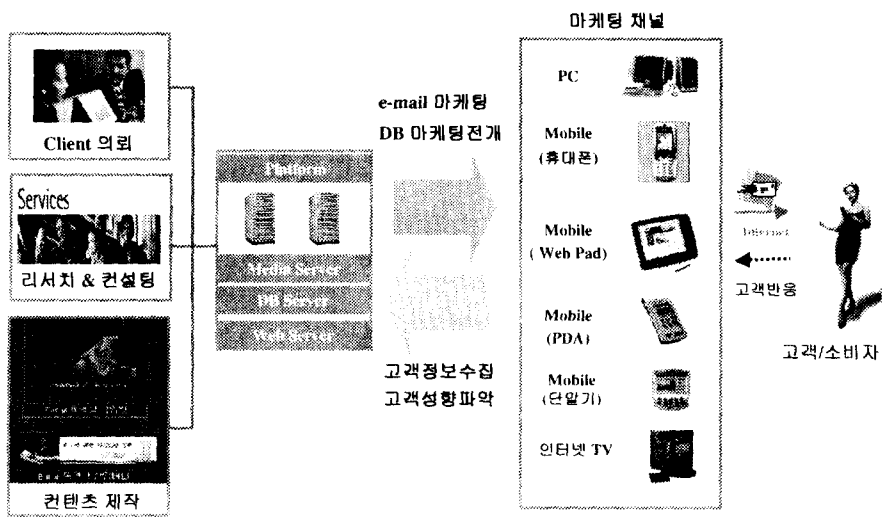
Client 의뢰

Services

리서치 & 컨설팅

컨텐츠 제작

Platform

Media Server

DB Server

Web Server

e-mail 마케팅
DB 마케팅전개

고객정보수집
고객성향파악

마케팅 채널

PC

Mobile
(휴대폰)

Mobile
( Web Pad)

Mobile
(PDA)

Mobile
(단말기)

인터넷 TV

Internet

고객반응

고객/소비자